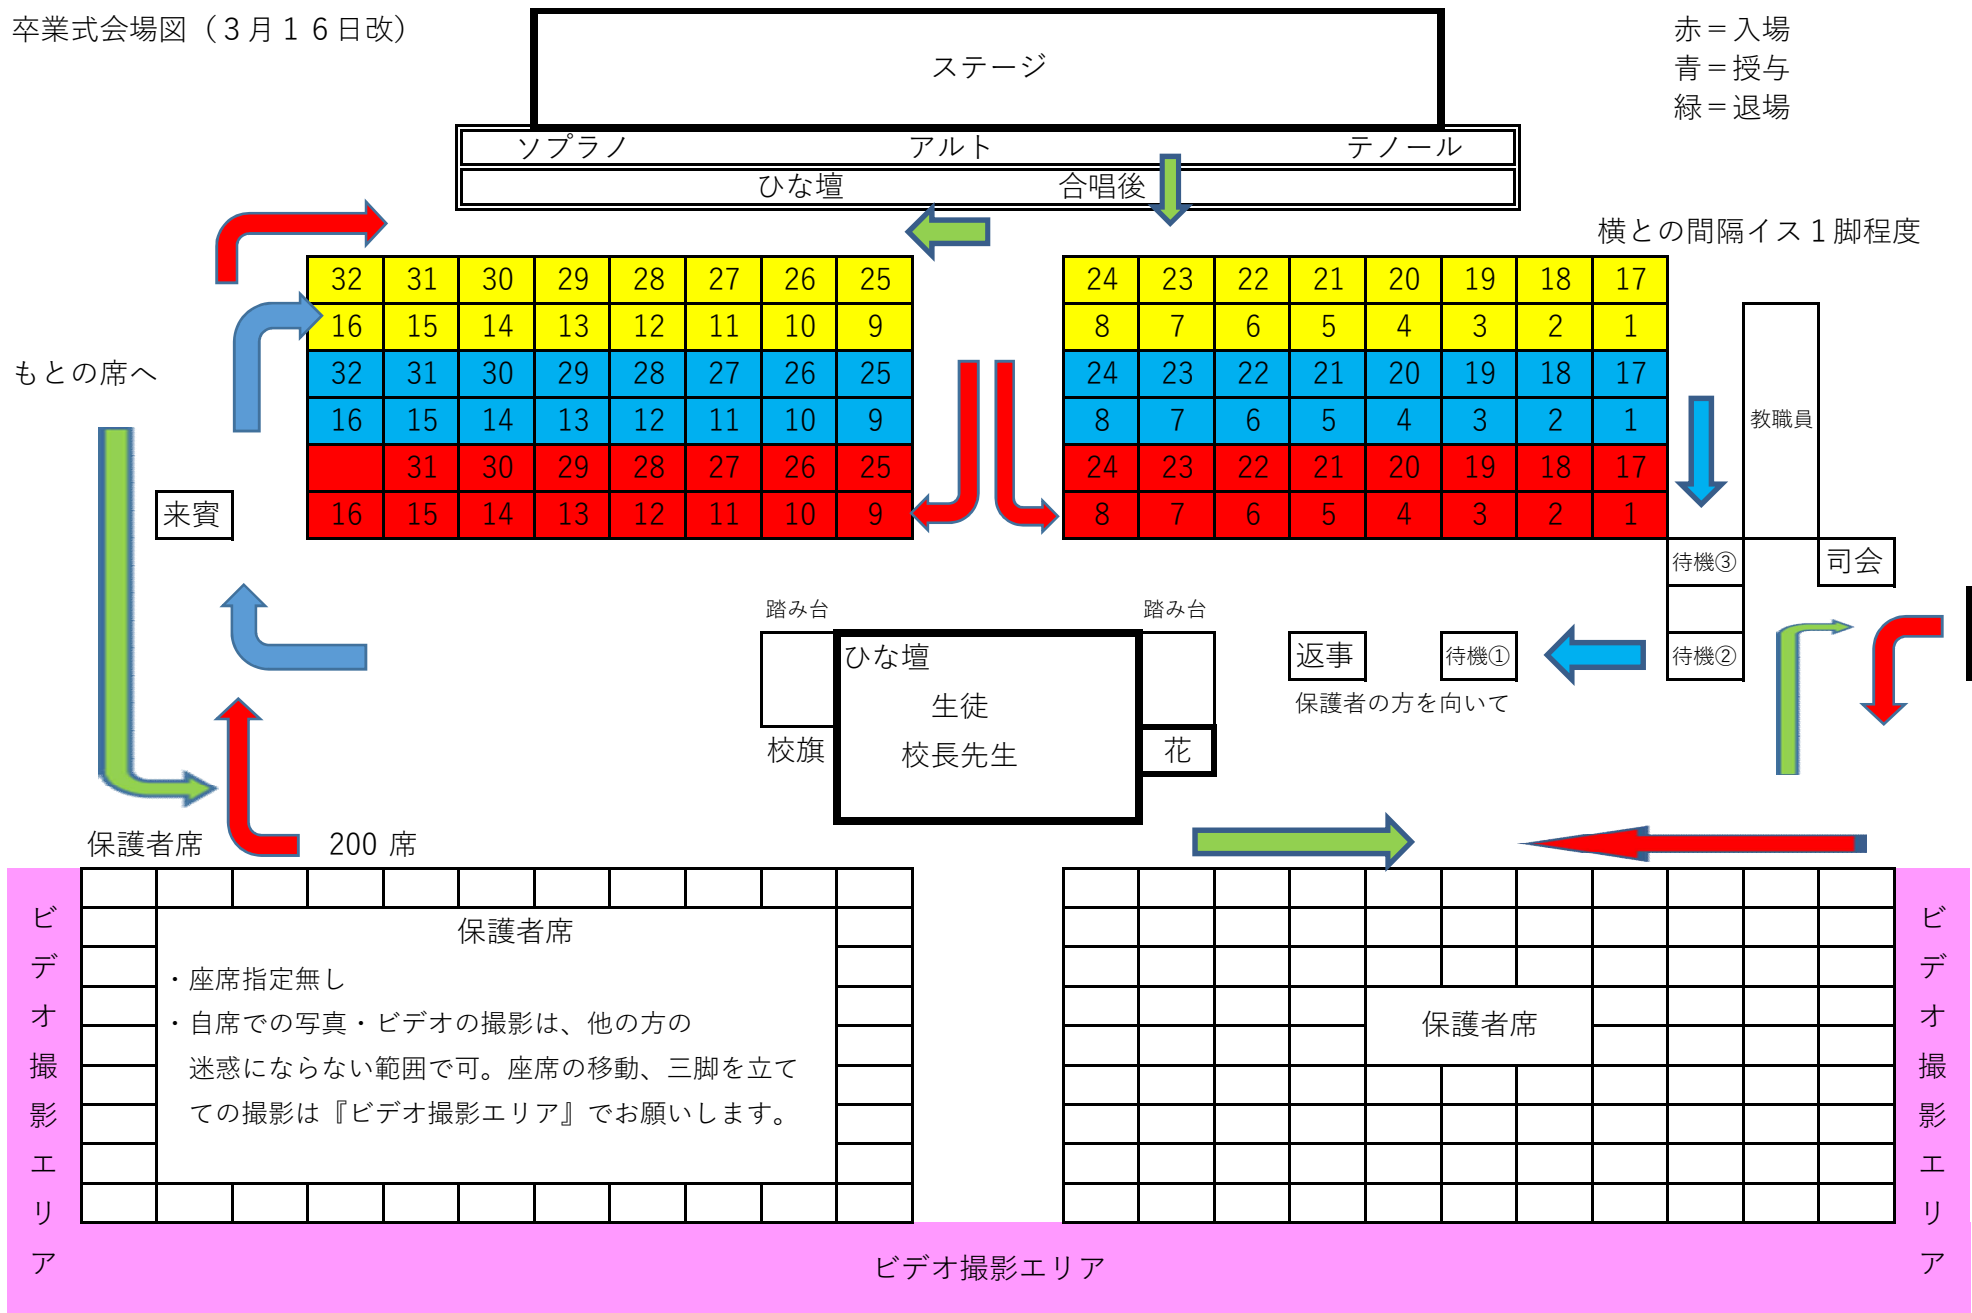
卒業式会場図（３月１６日改）

ステージ

赤＝入場
青＝授与
緑＝退場

ソプラノ アルト テノール
ひな壇 合唱後

横との間隔イス１脚程度

| 32 | 31 | 30 | 29 | 28 | 27 | 26 | 25 |
|---|---|---|---|---|---|---|---|
| 16 | 15 | 14 | 13 | 12 | 11 | 10 | 9 |
| 32 | 31 | 30 | 29 | 28 | 27 | 26 | 25 |
| 16 | 15 | 14 | 13 | 12 | 11 | 10 | 9 |
|  | 31 | 30 | 29 | 28 | 27 | 26 | 25 |
| 16 | 15 | 14 | 13 | 12 | 11 | 10 | 9 |

| 24 | 23 | 22 | 21 | 20 | 19 | 18 | 17 |
|---|---|---|---|---|---|---|---|
| 8 | 7 | 6 | 5 | 4 | 3 | 2 | 1 |
| 24 | 23 | 22 | 21 | 20 | 19 | 18 | 17 |
| 8 | 7 | 6 | 5 | 4 | 3 | 2 | 1 |
| 24 | 23 | 22 | 21 | 20 | 19 | 18 | 17 |
| 8 | 7 | 6 | 5 | 4 | 3 | 2 | 1 |

もとの席へ

来賓

教職員

待機③
司会
待機②

踏み台 踏み台
ひな壇
生徒
校長先生
校旗
花

返事 待機①
保護者の方を向いて

保護者席 200 席

ビデオ撮影エリア

保護者席
・座席指定無し
・自席での写真・ビデオの撮影は、他の方の迷惑にならない範囲で可。座席の移動、三脚を立てての撮影は『ビデオ撮影エリア』でお願いします。

保護者席

ビデオ撮影エリア

ビデオ撮影エリア